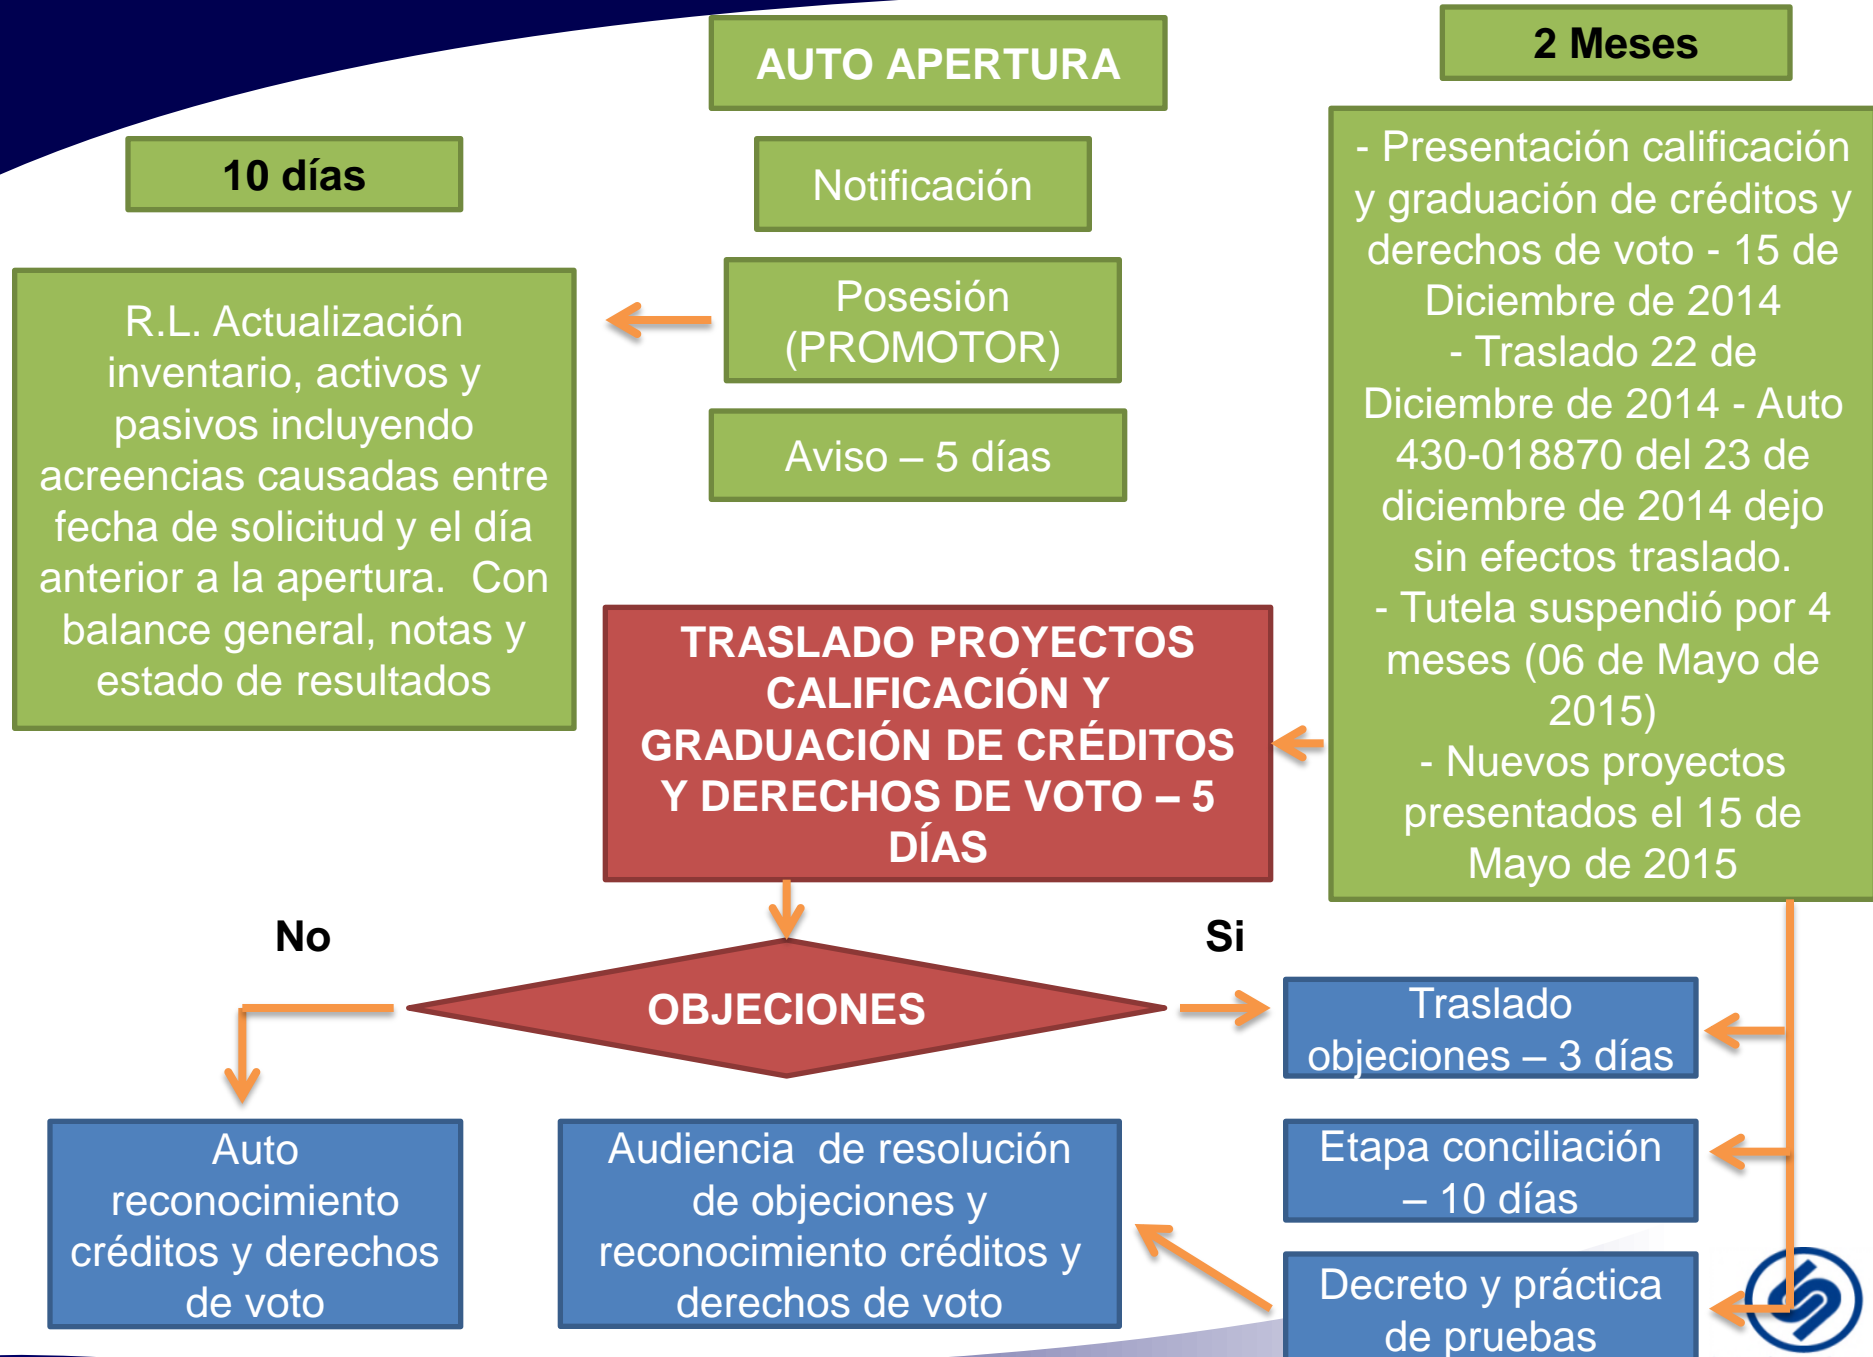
AUTO APERTURA

2 Meses

10 días

Notificación

Posesión (PROMOTOR)

Aviso – 5 días

R.L. Actualización inventario, activos y pasivos incluyendo acreencias causadas entre fecha de solicitud y el día anterior a la apertura. Con balance general, notas y estado de resultados

- Presentación calificación y graduación de créditos y derechos de voto - 15 de Diciembre de 2014
- Traslado 22 de Diciembre de 2014 - Auto 430-018870 del 23 de diciembre de 2014 dejo sin efectos traslado.
- Tutela suspendió por 4 meses (06 de Mayo de 2015)
- Nuevos proyectos presentados el 15 de Mayo de 2015

TRASLADO PROYECTOS CALIFICACIÓN Y GRADUACIÓN DE CRÉDITOS Y DERECHOS DE VOTO – 5 DÍAS

No

Si

OBJECIONES

Traslado objeciones – 3 días

Etapa conciliación – 10 días

Decreto y práctica de pruebas

Auto reconocimiento créditos y derechos de voto

Audiencia de resolución de objeciones y reconocimiento créditos y derechos de voto